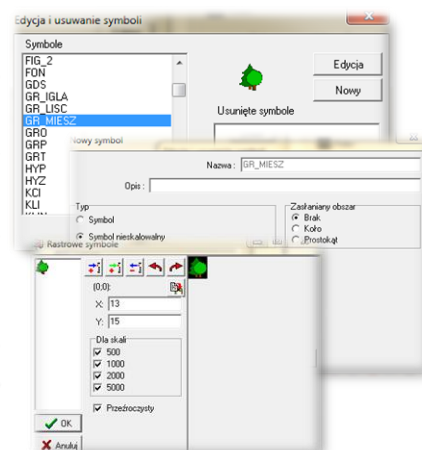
Edycja i usuwanie symboli

Symbole

FIG_2
FON
GDS
GR_IGLA
GR_LISC
GR_MIESZ
GRO
GRP
GRT
HYP
HYZ
KCI
KLI

Edycja

Nowy

Usunięte symbole

Nowy symbol

Nazwa : GR_MIESZ

Opis :

Typ
Symbol
Symbol nieskalowalny

Zasłaniany obszar
Brak
Koło
Prostokąt

Rastrowe symbole

(0;0);

X: 13

Y: 15

Dla skali
500
1000
2000
5000

Przeźroczysty

OK

Anuluj